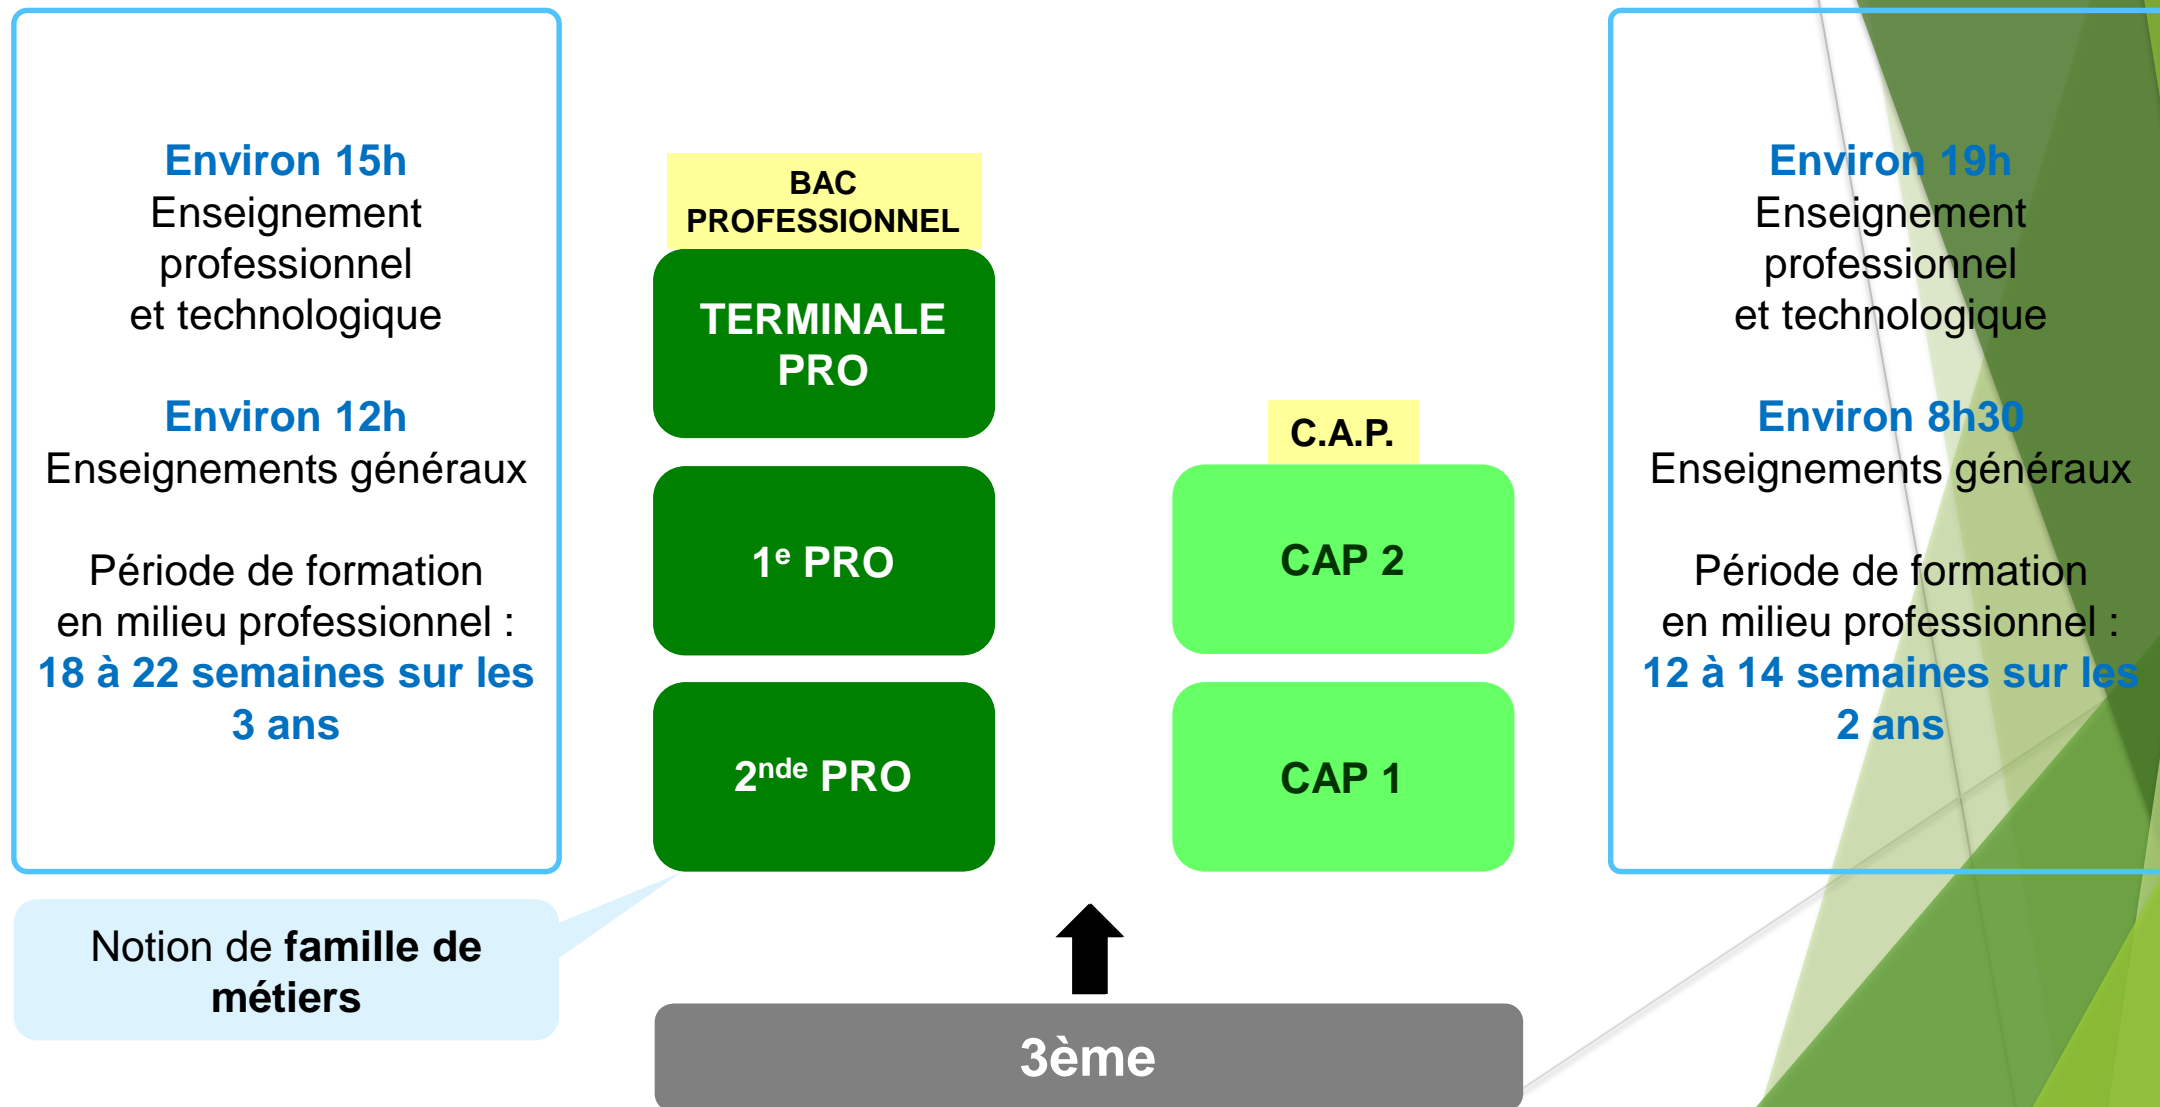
Environ 15h
Enseignement professionnel et technologique

Environ 12h
Enseignements généraux

Période de formation en milieu professionnel :
18 à 22 semaines sur les 3 ans

BAC PROFESSIONNEL

TERMINALE PRO

$1^{e}$ PRO

$2^{nde}$ PRO

C.A.P.

CAP 2

CAP 1

Environ 19h
Enseignement professionnel et technologique

Environ 8h30
Enseignements généraux

Période de formation en milieu professionnel :
12 à 14 semaines sur les 2 ans

Notion de famille de métiers

3ème